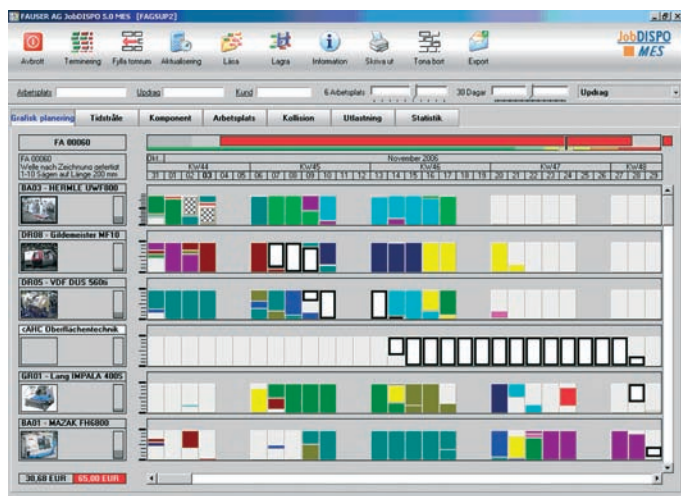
FAUSER AG JobDISPO 5.0 MES [FAGSUP2]

Avbrott Terminering Fylla tomrum Aktualisering Läsa Lagra Information Skriva ut Tona bort Export

JobDISPO MES

Arbetsplats Uppdrag Kund 6 Arbetsplats 30 Dagar Uppdrag

Grafisk planering Tidsstråle Komponent Arbetsplats Kollision Utlastning Statistik

FA 00060

FA 00060
Welle nach Zeichnung gefertigt
1-10 Sägen auf Länge 200 mm

Okt. November 2005
KW/44 KW/45 KW/46 KW/47 KW/48
31 01 02 03 04 05 06 07 08 09 10 11 12 13 14 15 16 17 18 19 20 21 22 23 24 25 26 27 28 29

BA03 - HERMLE UWF800

DR08 - Gildemeister MF10

DR05 - VDF DUS 560ti

cAHC Oberflächentechnik

GR01 - Lang IMPALA 4005

BA01 - MAZAK FH6800

30,68 EUR 65,00 EUR